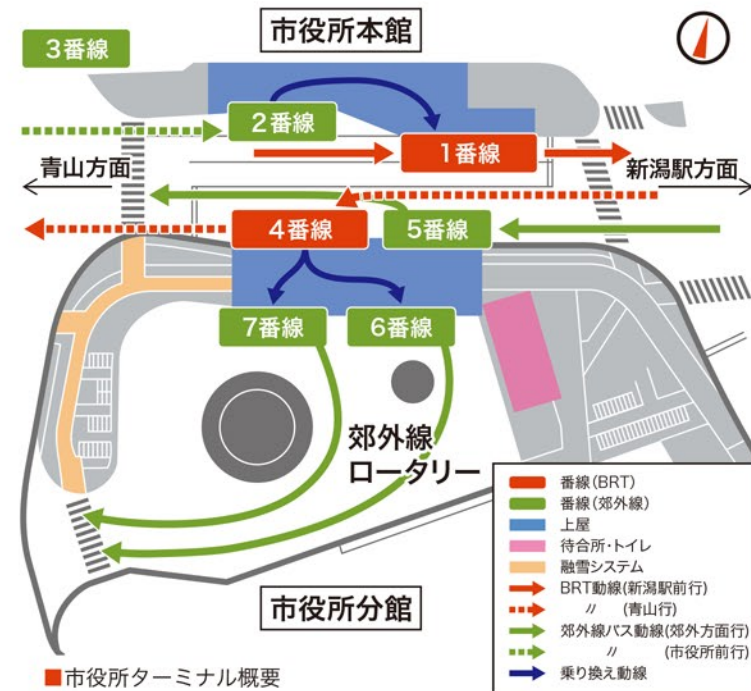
市役所本館

3番線

2番線

1番線

青山方面

新潟駅方面

4番線

5番線

7番線

6番線

郊外線
ロータリー

番線(BRT)
番線(郊外線)
上屋
待合所・トイレ
融雪システム
BRT動線(新潟駅前行)
〃 (青山行)
郊外線バス動線(郊外方面行)
〃 (市役所前行)
乗り換え動線

市役所分館

■市役所ターミナル概要